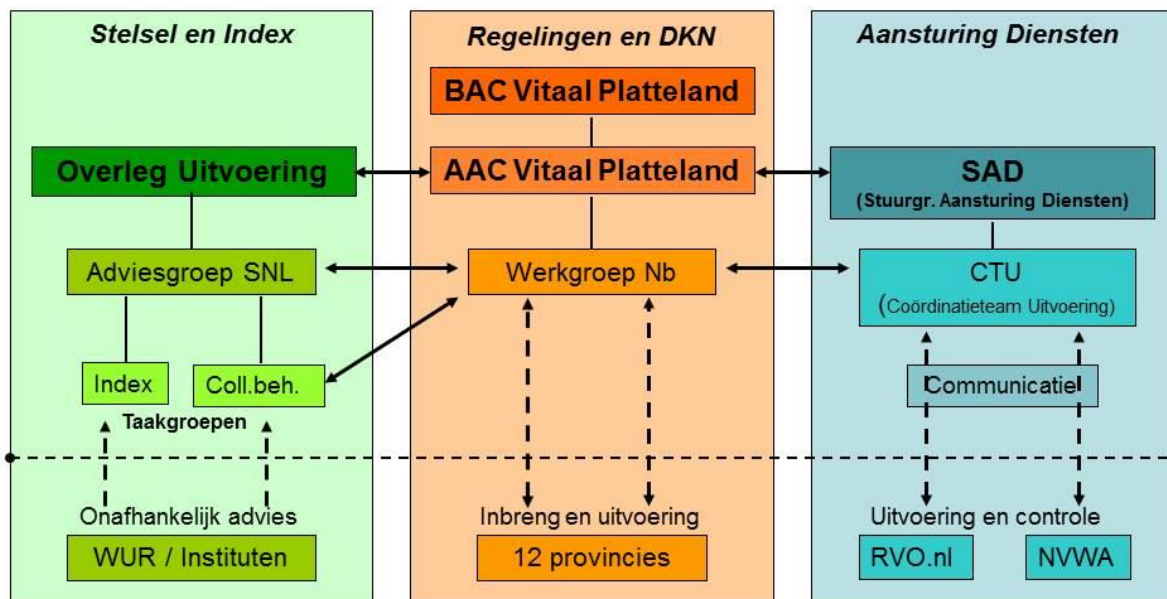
Stelsel en Index

Overleg Uitvoering

Adviesgroep SNL

Index

Coll.beh.

Taakgroepen

Onafhankelijk advies

WUR / Instituten

Regelingen en DKN

BAC Vitaal Platteland

AAC Vitaal Platteland

Werkgroep Nb

Inbreng en uitvoering

12 provincies

Aansturing Diensten

SAD

(Stuurgr. Aansturing Diensten)

CTU

(Coördinatieteam Uitvoering)

Communicatie

Uitvoering en controle

RVO.nl

NVWA